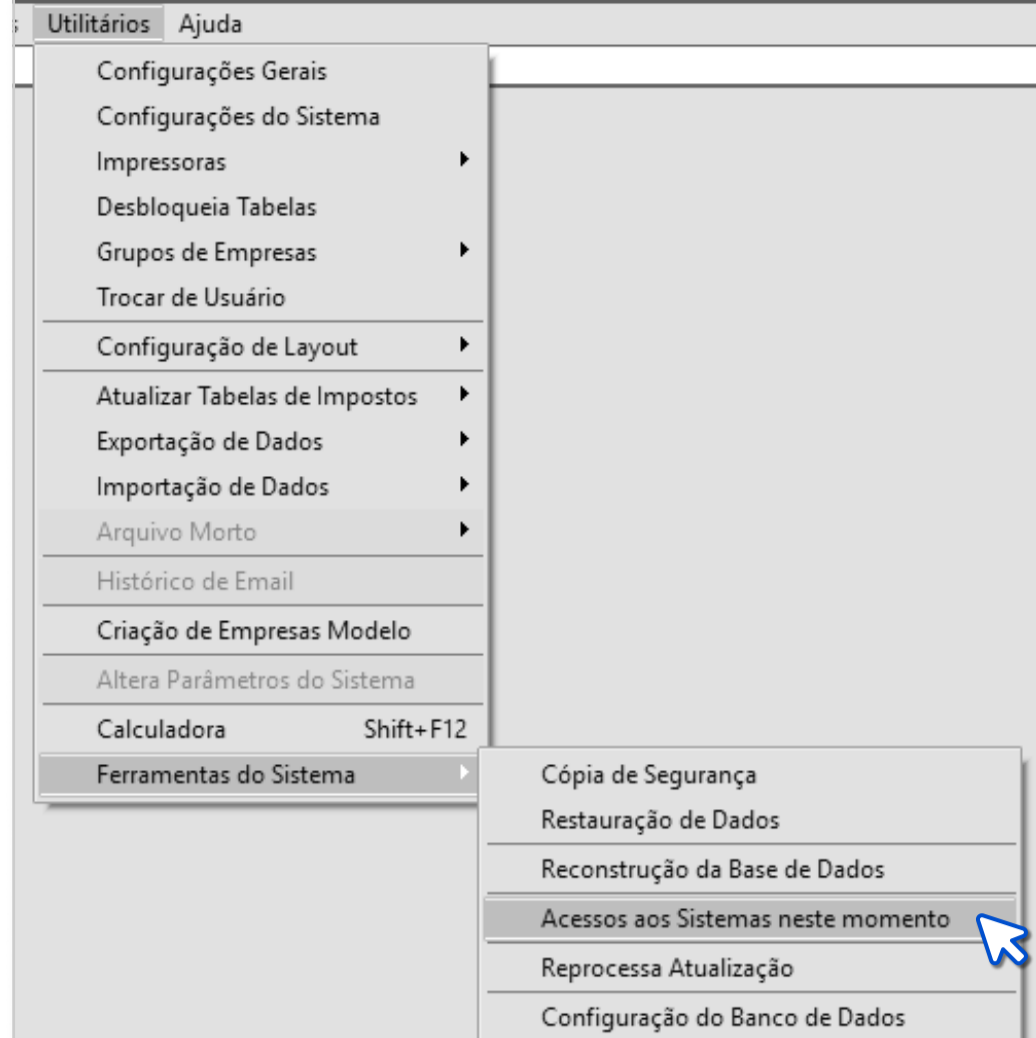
s Utilitários Ajuda

Configurações Gerais
Configurações do Sistema
Impressoras
Desbloqueia Tabelas
Grupos de Empresas
Trocar de Usuário
Configuração de Layout
Atualizar Tabelas de Impostos
Exportação de Dados
Importação de Dados
Arquivo Morto
Histórico de Email
Criação de Empresas Modelo
Altera Parâmetros do Sistema
Calculadora Shift+F12
Ferramentas do Sistema

Cópia de Segurança
Restauração de Dados
Reconstrução da Base de Dados
Acessos aos Sistemas neste momento
Reprocessa Atualização
Configuração do Banco de Dados